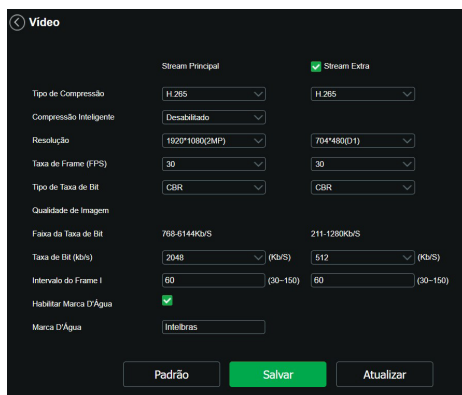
Vídeo

Stream Principal

Stream Extra

| | Stream Principal | | Stream Extra | |
|---|---|---|---|---|
| Tipo de Compressão | H.265 | | H.265 | |
| Compressão Inteligente | Desabilitado | | | |
| Resolução | 1920*1080(2MP) | | 704*480(D1) | |
| Taxa de Frame (FPS) | 30 | | 30 | |
| Tipo de Taxa de Bit | CBR | | CBR | |
| Qualidade de Imagem | | | | |
| Faixa da Taxa de Bit | 768-6144Kb/S | | 211-1280Kb/S | |
| Taxa de Bit (kb/s) | 2048 | (Kb/S) | 512 | (Kb/S) |
| Intervalo do Frame I | 60 | (30~150) | 60 | (30~150) |
| Habilitar Marca D'Água | | | | |
| Marca D'Água | Intelbras | | | |

Padrão Salvar Atualizar